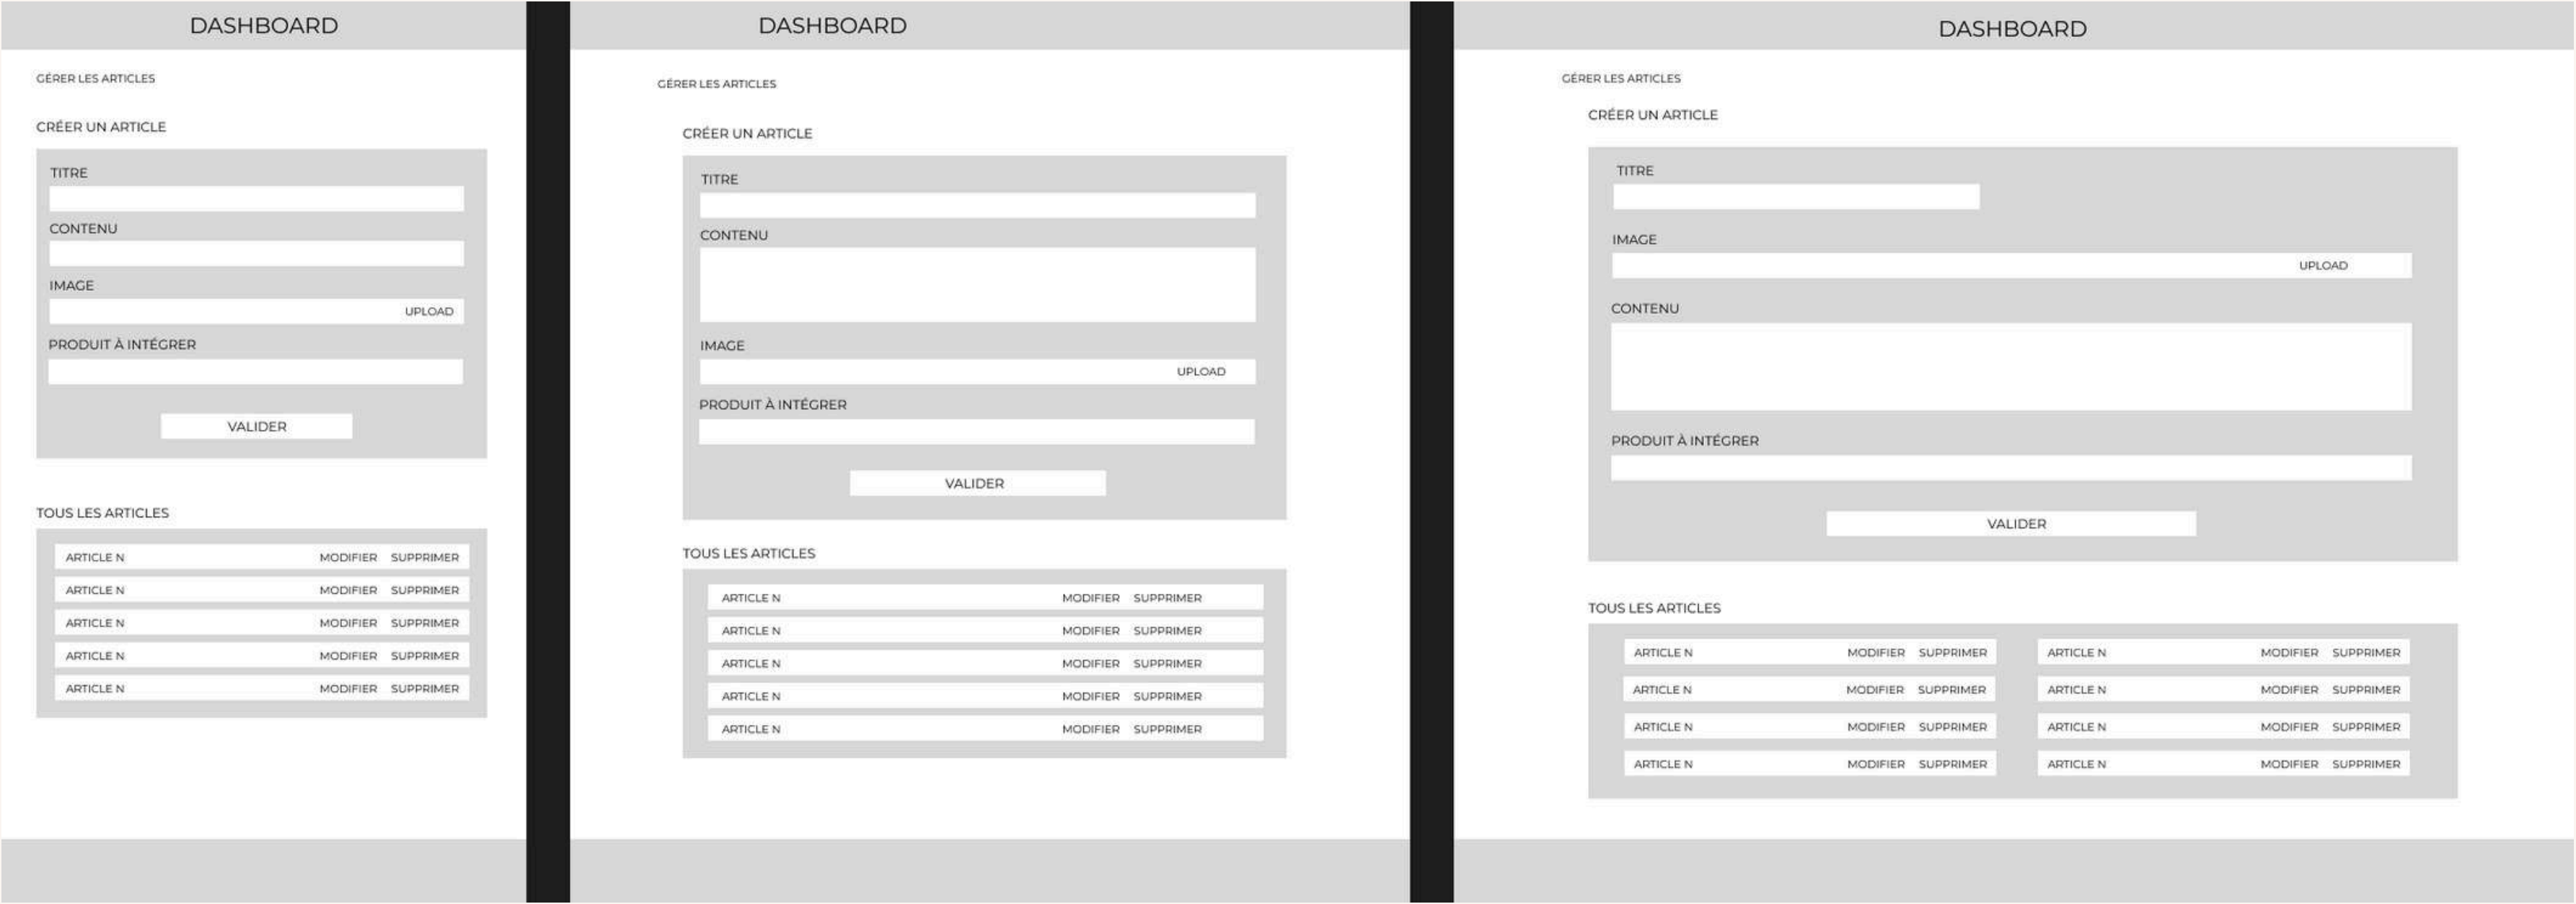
DASHBOARD

GÉRER LES ARTICLES

CRÉER UN ARTICLE

TITRE

CONTENU

IMAGE

UPLOAD

PRODUIT À INTÉGRER

VALIDER

TOUS LES ARTICLES

| | | |
|---|---|---|
| ARTICLE N | MODIFIER | SUPPRIMER |
| ARTICLE N | MODIFIER | SUPPRIMER |
| ARTICLE N | MODIFIER | SUPPRIMER |
| ARTICLE N | MODIFIER | SUPPRIMER |
| ARTICLE N | MODIFIER | SUPPRIMER |

DASHBOARD

GÉRER LES ARTICLES

CRÉER UN ARTICLE

TITRE

CONTENU

IMAGE

UPLOAD

PRODUIT À INTÉGRER

VALIDER

TOUS LES ARTICLES

| | | |
|---|---|---|
| ARTICLE N | MODIFIER | SUPPRIMER |
| ARTICLE N | MODIFIER | SUPPRIMER |
| ARTICLE N | MODIFIER | SUPPRIMER |
| ARTICLE N | MODIFIER | SUPPRIMER |
| ARTICLE N | MODIFIER | SUPPRIMER |

DASHBOARD

GÉRER LES ARTICLES

CRÉER UN ARTICLE

TITRE

IMAGE

UPLOAD

CONTENU

PRODUIT À INTÉGRER

VALIDER

TOUS LES ARTICLES

| | | | | | |
|---|---|---|---|---|---|
| ARTICLE N | MODIFIER | SUPPRIMER | ARTICLE N | MODIFIER | SUPPRIMER |
| ARTICLE N | MODIFIER | SUPPRIMER | ARTICLE N | MODIFIER | SUPPRIMER |
| ARTICLE N | MODIFIER | SUPPRIMER | ARTICLE N | MODIFIER | SUPPRIMER |
| ARTICLE N | MODIFIER | SUPPRIMER | ARTICLE N | MODIFIER | SUPPRIMER |